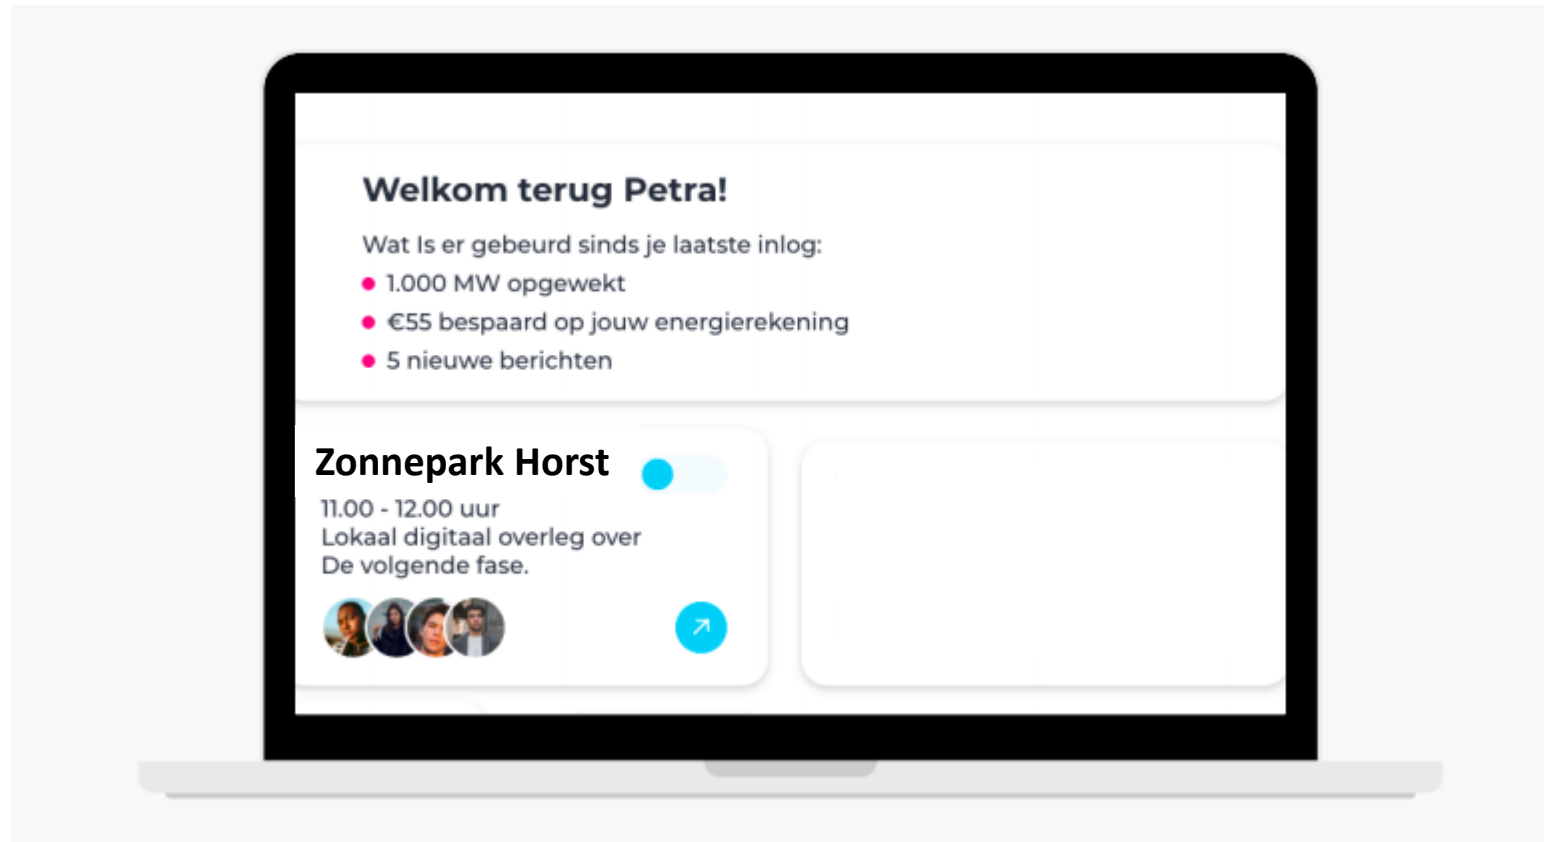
Welkom terug Petra!

Wat Is er gebeurd sinds je laatste inlog:

- 1.000 MW opgewekt
- €55 bespaard op jouw energierekening
- 5 nieuwe berichten

Zonnepark Horst

11.00 - 12.00 uur
Lokaal digitaal overleg over
De volgende fase.